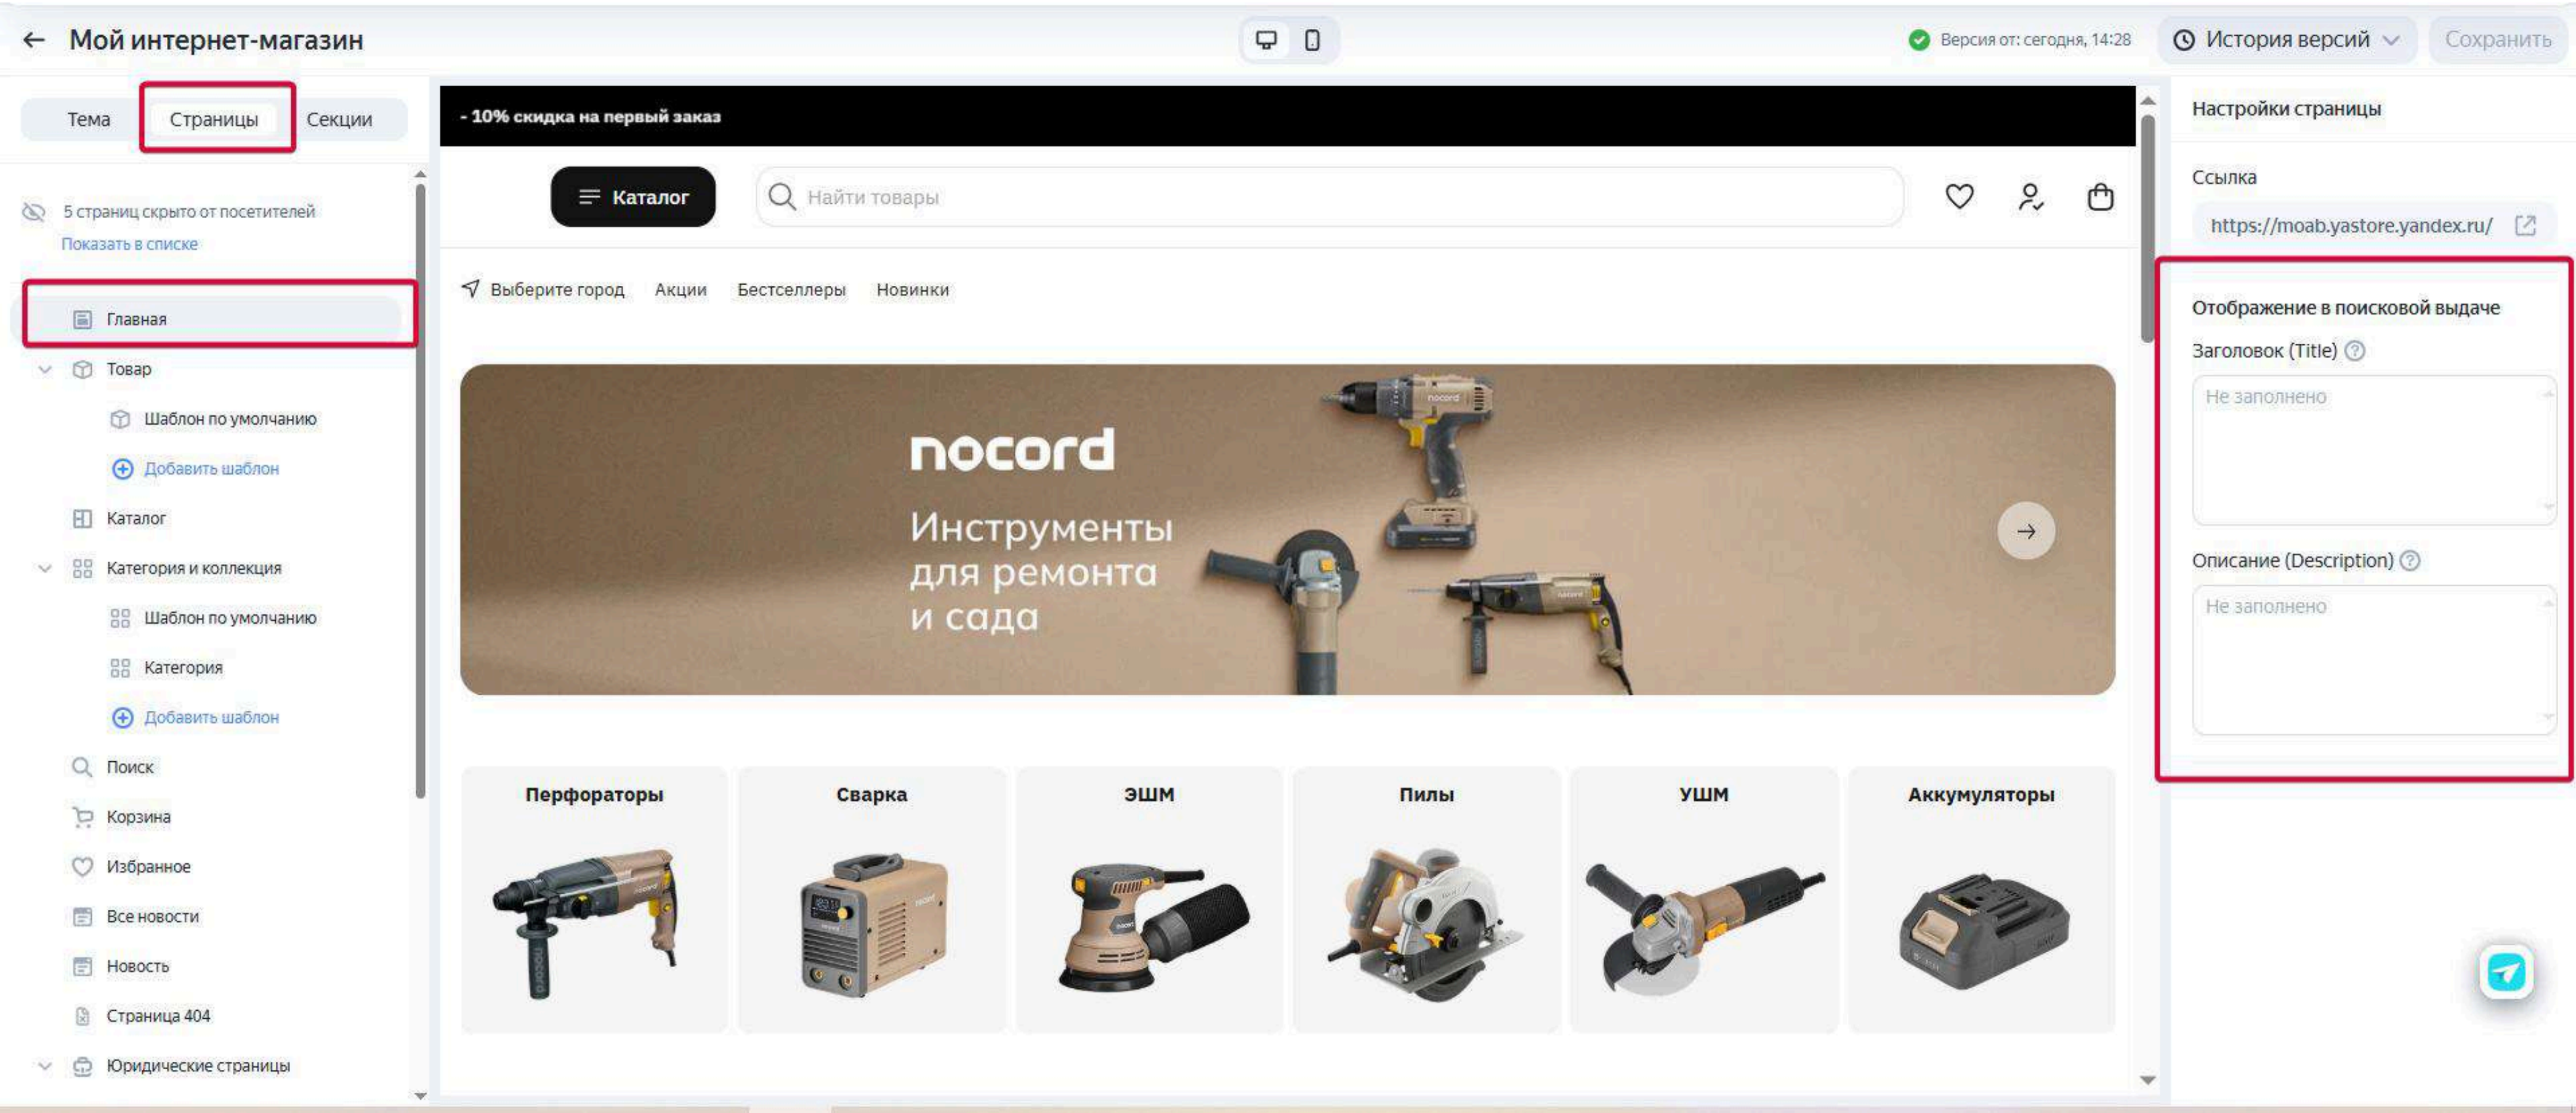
Мой интернет-магазин

Версия от: сегодня, 14:28

История версий

Сохранить

Тема

Страницы

Секции

5 страниц скрыто от посетителей

Показать в списке

Главная

Товар

Шаблон по умолчанию

Добавить шаблон

Каталог

Категория и коллекция

Шаблон по умолчанию

Категория

Добавить шаблон

Поиск

Корзина

Избранное

Все новости

Новость

Страница 404

Юридические страницы

- 10% скидка на первый заказ

Каталог

Найти товары

Выберите город

Акции

Бестселлеры

Новинки

nocord

Инструменты для ремонта и сада

Перфораторы

Сварка

ЭШМ

Пилы

УШМ

Аккумуляторы

Настройки страницы

Ссылка

https://moab.yastore.yandex.ru/

Отображение в поисковой выдаче

Заголовок (Title)

Не заполнено

Описание (Description)

Не заполнено